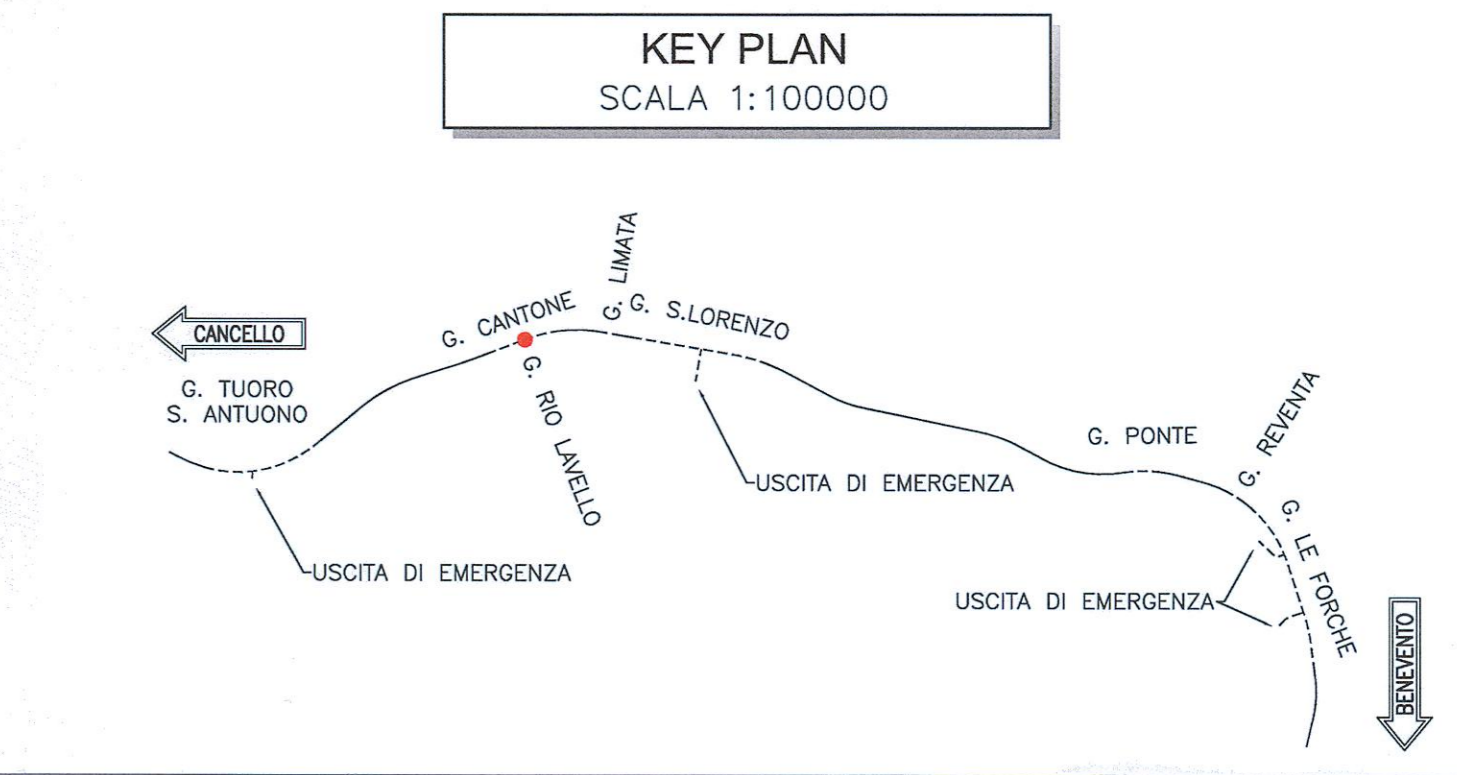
KEY PLAN
SCALA 1:100000

CANCELLO

G. TUORO
S. ANTUONO

G. CANTONE

G. LIMATA

G. S.LORENZO

G. RIO LAVELLO

USCITA DI EMERGENZA

USCITA DI EMERGENZA

G. PONTE

G. REVENTA

G. LE FORCHE

USCITA DI EMERGENZA

BENEVENTO